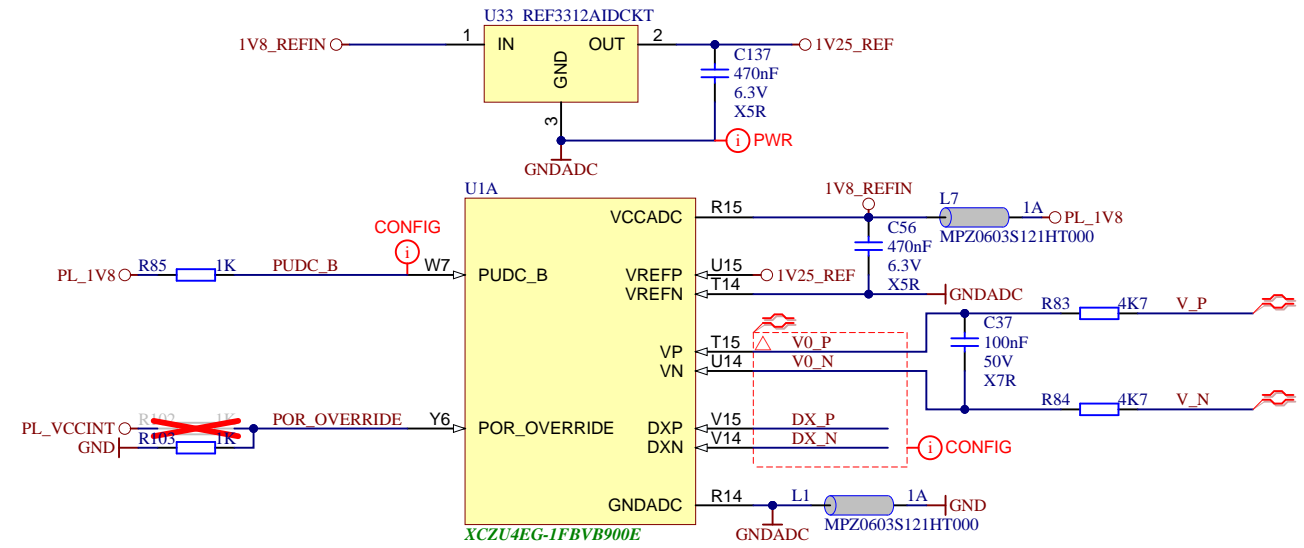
U33 REF3312AIDCKT
1V8_REFIN
1 IN
OUT 2
GND
3
C137
470nF
6.3V
X5R
1V25_REF
i PWR
GNDADC

U1A
VCCADC
R15
1V8_REFIN
L7
1A
PL_1V8
C56
470nF
6.3V
X5R
MPZ0603S121HT000
CONFIG
i
PL_1V8
R85
1K
PUDC_B
W7
PUDC_B
VREFP
U15
1V25_REF
VREFN
T14
GNDADC
R83
4K7
V_P
C37
100nF
50V
X7R
VP
T15
V0_P
VN
U14
V0_N
R84
4K7
V_N
PL_VCCINT
R102
1K
POR_OVERRIDE
Y6
POR_OVERRIDE
DXP
V15
DX_P
GND
R103
1K
DXN
V14
DX_N
i CONFIG
GNDADC
R14
L1
1A
GND
GNDADC
MPZ0603S121HT000
XCZU4EG-1FBVB900E